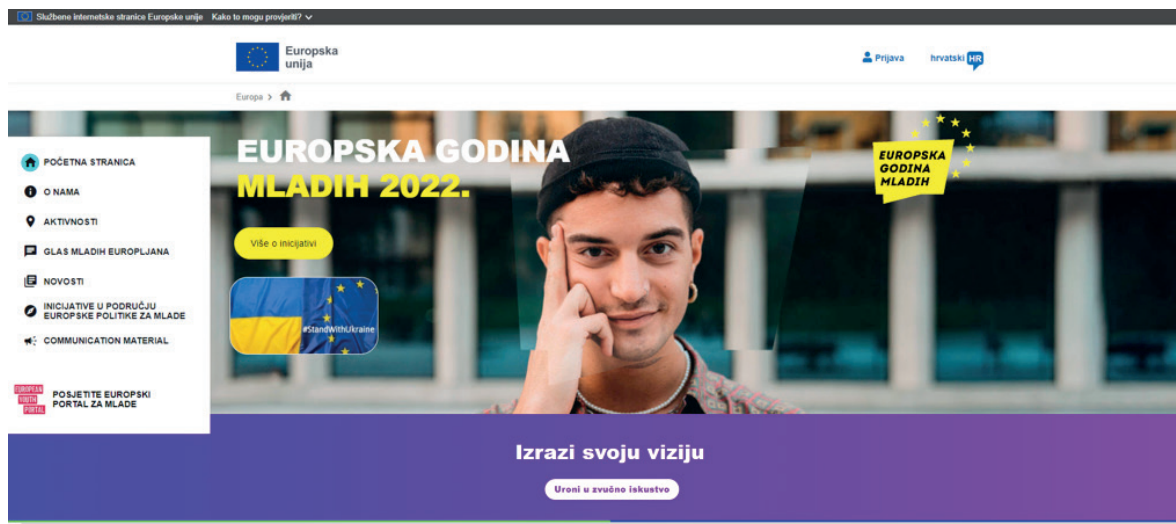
Službene internetske stranice Europske unije Kako to mogu provjeriti?

Europska unija

Prijava hrvatski HR

Europa >

POČETNA STRANICA
O NAMA
AKTIVNOSTI
GLAS MLADIH EUROPLJANA
NOVOSTI
INICIJATIVE U PODRUČJU EUROPSKE POLITIKE ZA MLADE
COMMUNICATION MATERIAL

EUROPEAN YOUTH PORTAL
POSJETITE EUROPSKI PORTAL ZA MLADE

EUROPSKA GODINA MLADIH 2022.

Više o inicijativi

#StandWithUkraine

EUROPSKA GODINA MLADIH

Izrazi svoju viziju

Uroni u zvučno iskustvo